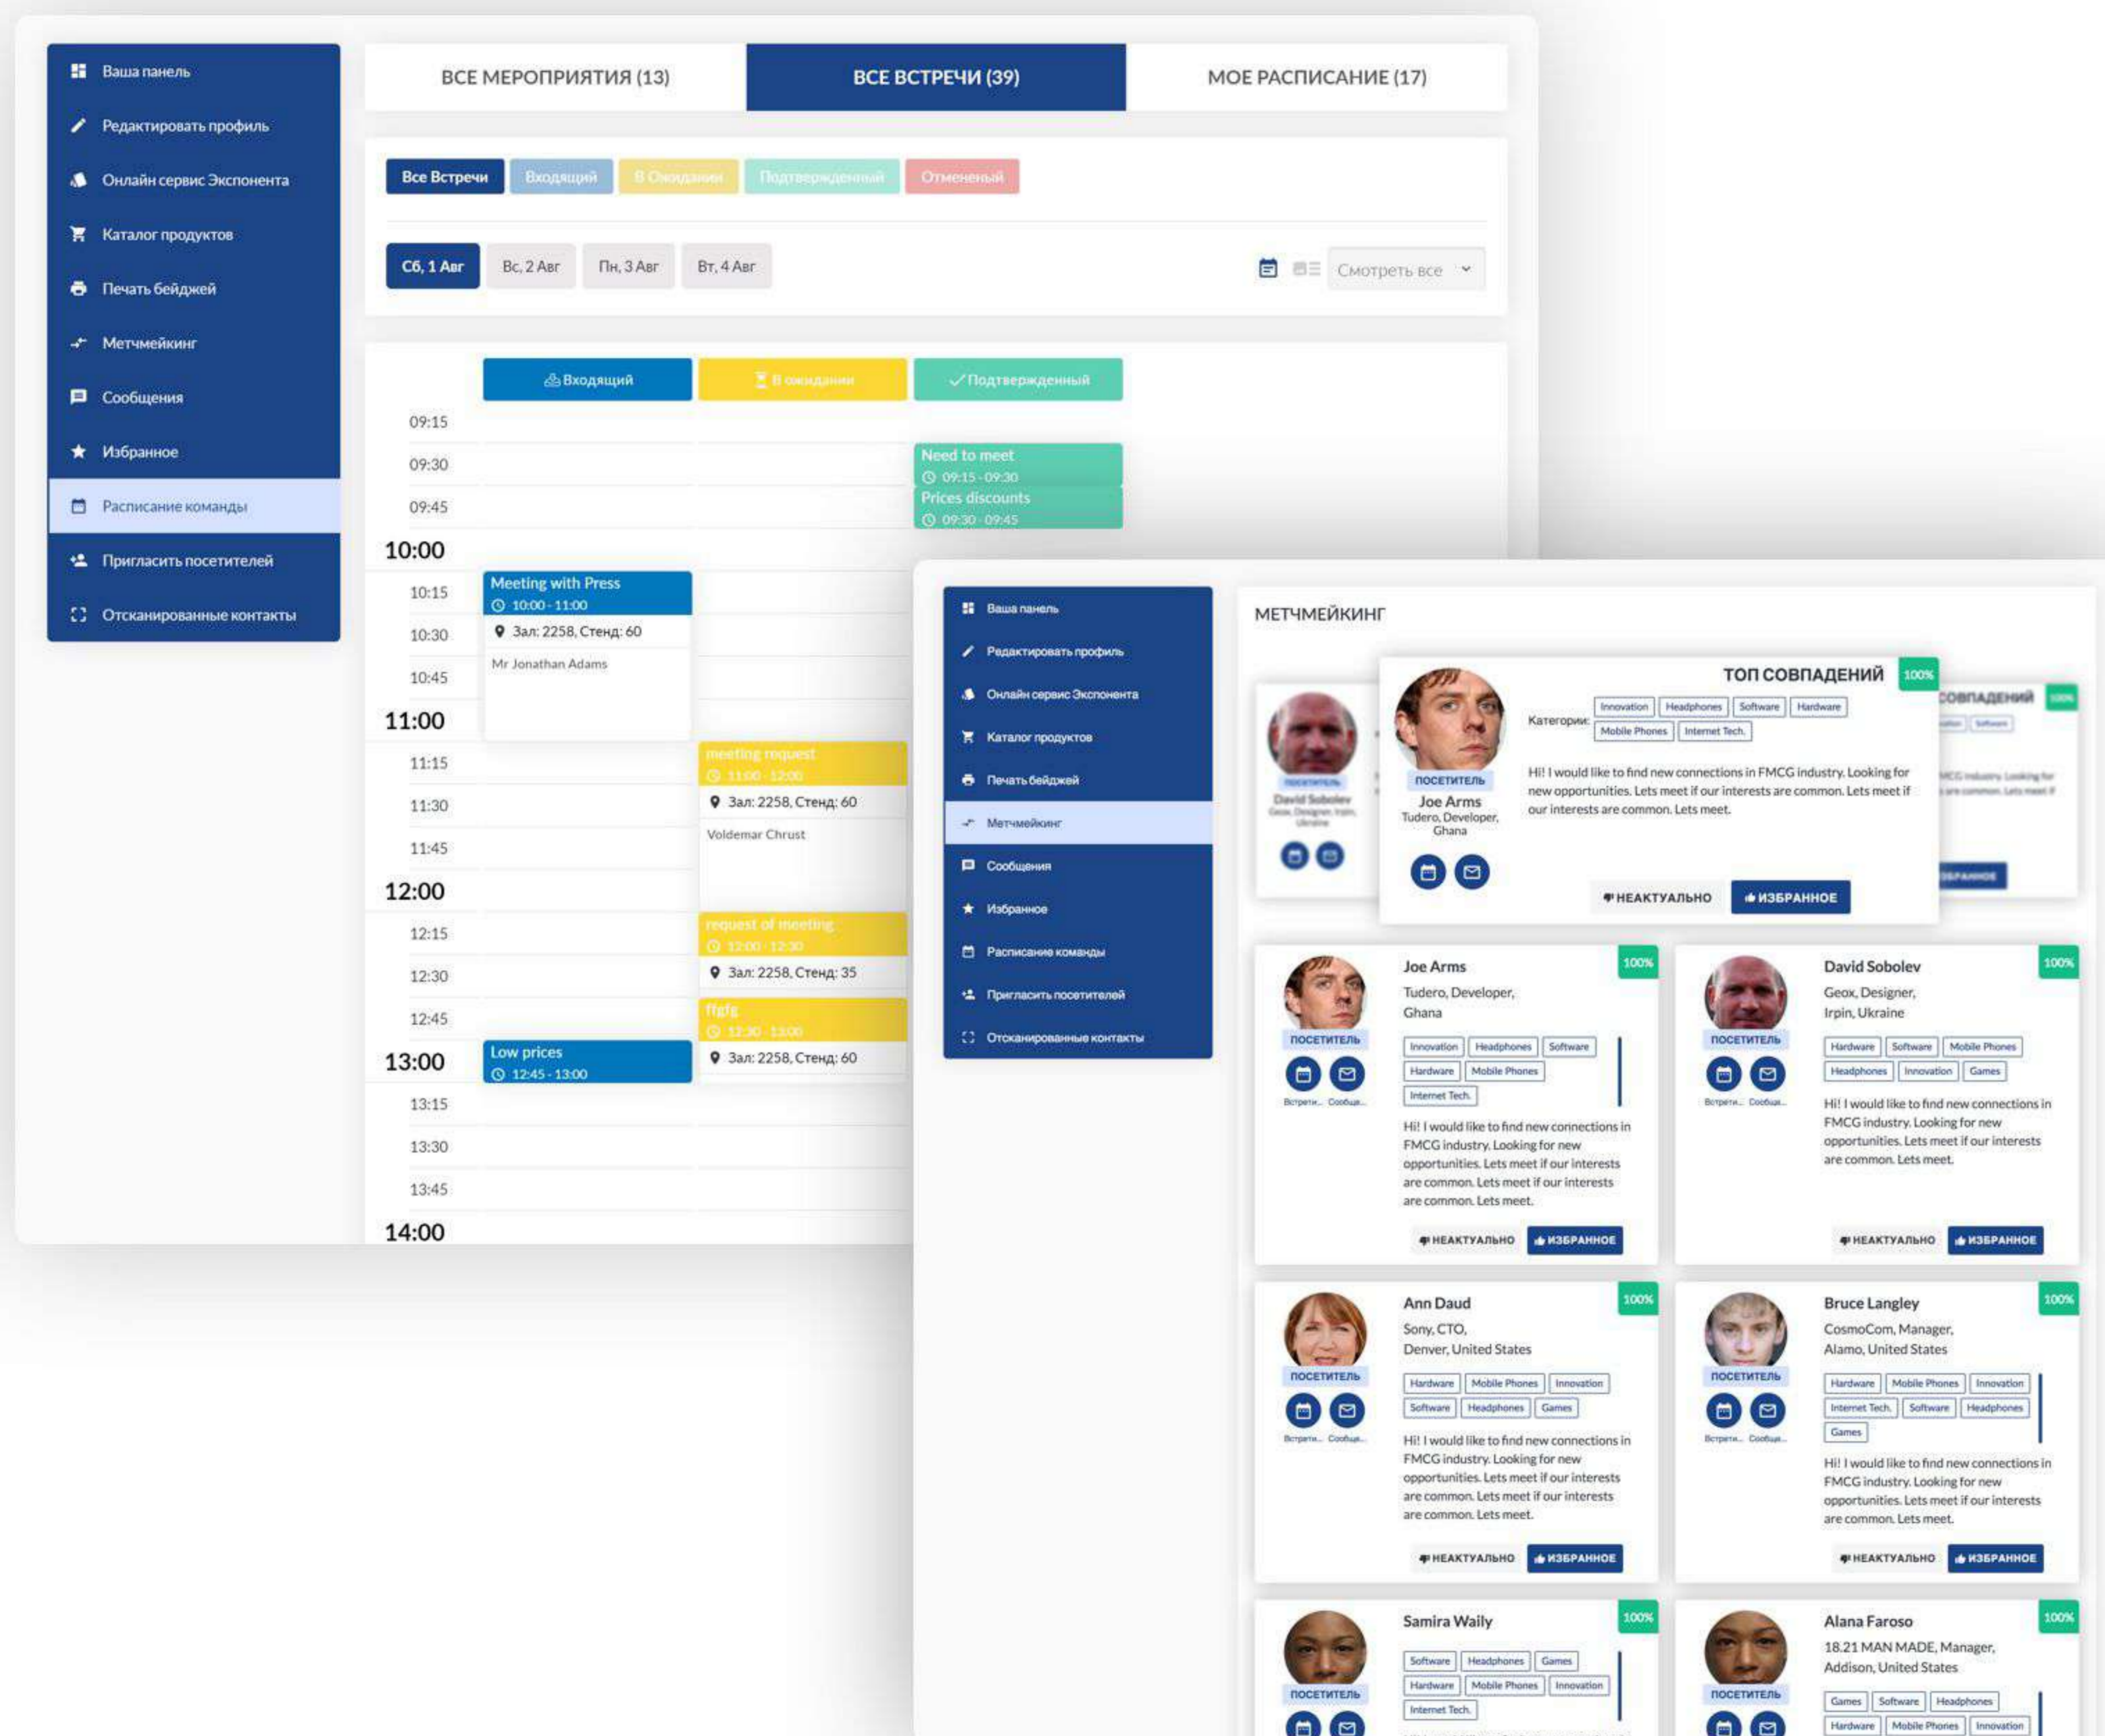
Ваша панель
Редактировать профиль
Онлайн сервис Экспонента
Каталог продуктов
Печать бейджей
Метчмейкинг
Сообщения
Избранное
Расписание команды
Пригласить посетителей
Отсканированные контакты

ВСЕ МЕРОПРИЯТИЯ (13) | ВСЕ ВСТРЕЧИ (39) | МОЕ РАСПИСАНИЕ (17)

Все Встречи | Входящий | В Ожидании | Подтвержденный | Отмененый

Сб, 1 Авг | Вс, 2 Авг | Пн, 3 Авг | Вт, 4 Авг

Смотреть все

Входящий | В ожидании | Подтвержденный

09:15
09:30
Need to meet
09:15 - 09:30
09:45
Prices discounts
09:30 - 09:45
10:00
10:15
Meeting with Press
10:00 - 11:00
Зал: 2258, Стенд: 60
10:30
Mr Jonathan Adams
10:45
11:00
11:15
meeting request
11:00 - 12:00
11:30
Зал: 2258, Стенд: 60
Voldemar Chrust
11:45
12:00
12:15
request of meeting
12:00 - 12:30
12:30
Зал: 2258, Стенд: 35
12:45
ffgfg
12:30 - 13:00
13:00
Low prices
12:45 - 13:00
Зал: 2258, Стенд: 60
13:15
13:30
13:45
14:00

Ваша панель
Редактировать профиль
Онлайн сервис Экспонента
Каталог продуктов
Печать бейджей
Метчмейкинг
Сообщения
Избранное
Расписание команды
Пригласить посетителей
Отсканированные контакты

МЕТЧМЕЙКИНГ

ТОП СОВПАДЕНИЙ 100%
ПОСЕТИТЕЛЬ
Joe Arms
Tudero, Developer, Ghana
Категории: Innovation Headphones Software Hardware Mobile Phones Internet Tech.
Hi! I would like to find new connections in FMCG industry. Looking for new opportunities. Lets meet if our interests are common. Lets meet if our interests are common. Lets meet.
НЕАКТУАЛЬНО ИЗБРАННОЕ

David Sobolev

Joe Arms
100%
Tudero, Developer, Ghana
ПОСЕТИТЕЛЬ
Innovation Headphones Software Hardware Mobile Phones Internet Tech.
Встречи... Сообще...
Hi! I would like to find new connections in FMCG industry. Looking for new opportunities. Lets meet if our interests are common. Lets meet if our interests are common. Lets meet.
НЕАКТУАЛЬНО ИЗБРАННОЕ

David Sobolev
100%
Geox, Designer, Irpin, Ukraine
ПОСЕТИТЕЛЬ
Hardware Software Mobile Phones Headphones Innovation Games
Встречи... Сообще...
Hi! I would like to find new connections in FMCG industry. Looking for new opportunities. Lets meet if our interests are common. Lets meet.
НЕАКТУАЛЬНО ИЗБРАННОЕ

Ann Daud
100%
Sony, CTO, Denver, United States
ПОСЕТИТЕЛЬ
Hardware Mobile Phones Innovation Software Headphones Games
Встречи... Сообще...
Hi! I would like to find new connections in FMCG industry. Looking for new opportunities. Lets meet if our interests are common. Lets meet if our interests are common. Lets meet.
НЕАКТУАЛЬНО ИЗБРАННОЕ

Bruce Langley
100%
CosmoCom, Manager, Alamo, United States
ПОСЕТИТЕЛЬ
Hardware Mobile Phones Innovation Internet Tech. Software Headphones Games
Встречи... Сообще...
Hi! I would like to find new connections in FMCG industry. Looking for new opportunities. Lets meet if our interests are common. Lets meet.
НЕАКТУАЛЬНО ИЗБРАННОЕ

Samira Waily
100%
ПОСЕТИТЕЛЬ
Software Headphones Games Hardware Mobile Phones Innovation Internet Tech.

Alana Faroso
100%
18.21 MAN MADE, Manager, Addison, United States
ПОСЕТИТЕЛЬ
Games Software Headphones Hardware Mobile Phones Innovation